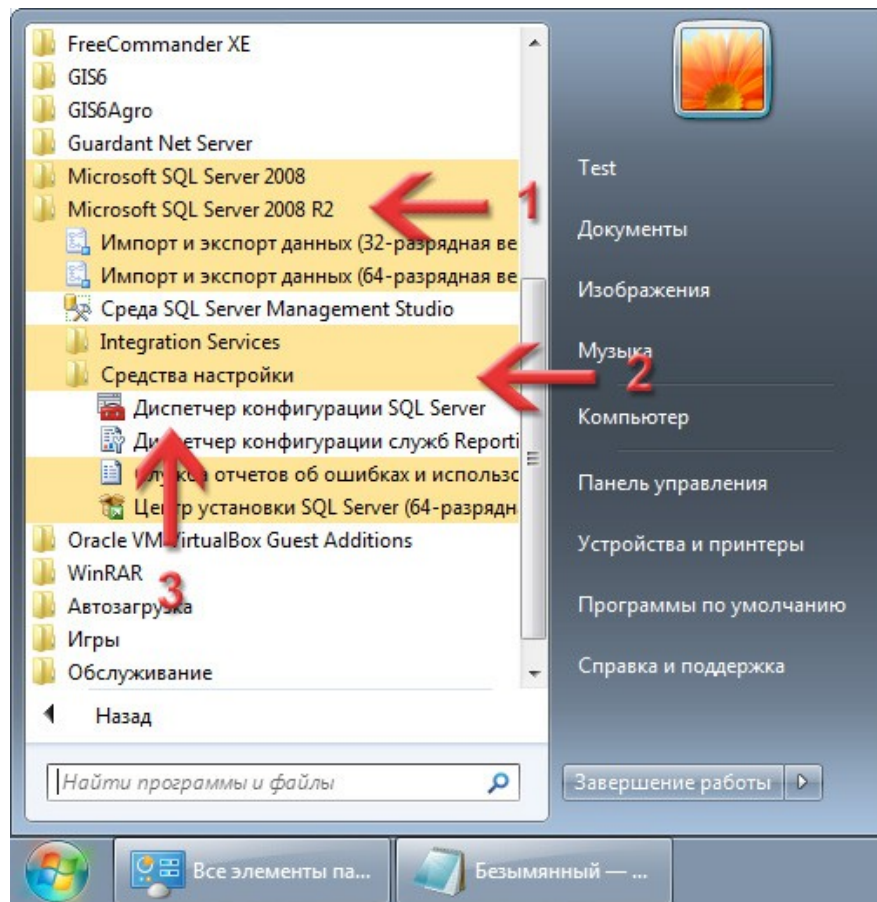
FreeCommander XE
GIS6
GIS6Agro
Guardant Net Server
Microsoft SQL Server 2008
Microsoft SQL Server 2008 R2
Импорт и экспорт данных (32-разрядная ве
Импорт и экспорт данных (64-разрядная ве
Среда SQL Server Management Studio
Integration Services
Средства настройки
Диспетчер конфигурации SQL Server
Ди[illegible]етчер конфигурации служб Reporti
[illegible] отчетов об ошибках и использо
Цен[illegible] установки SQL Server (64-разрядн
Oracle VM VirtualBox Guest Additions
WinRAR
Автозагрузка
Игры
Обслуживание
Назад
Найти программы и файлы

1
2
3

Test
Документы
Изображения
Музыка
Компьютер
Панель управления
Устройства и принтеры
Программы по умолчанию
Справка и поддержка
Завершение работы

Все элементы па...
Безымянный — ...